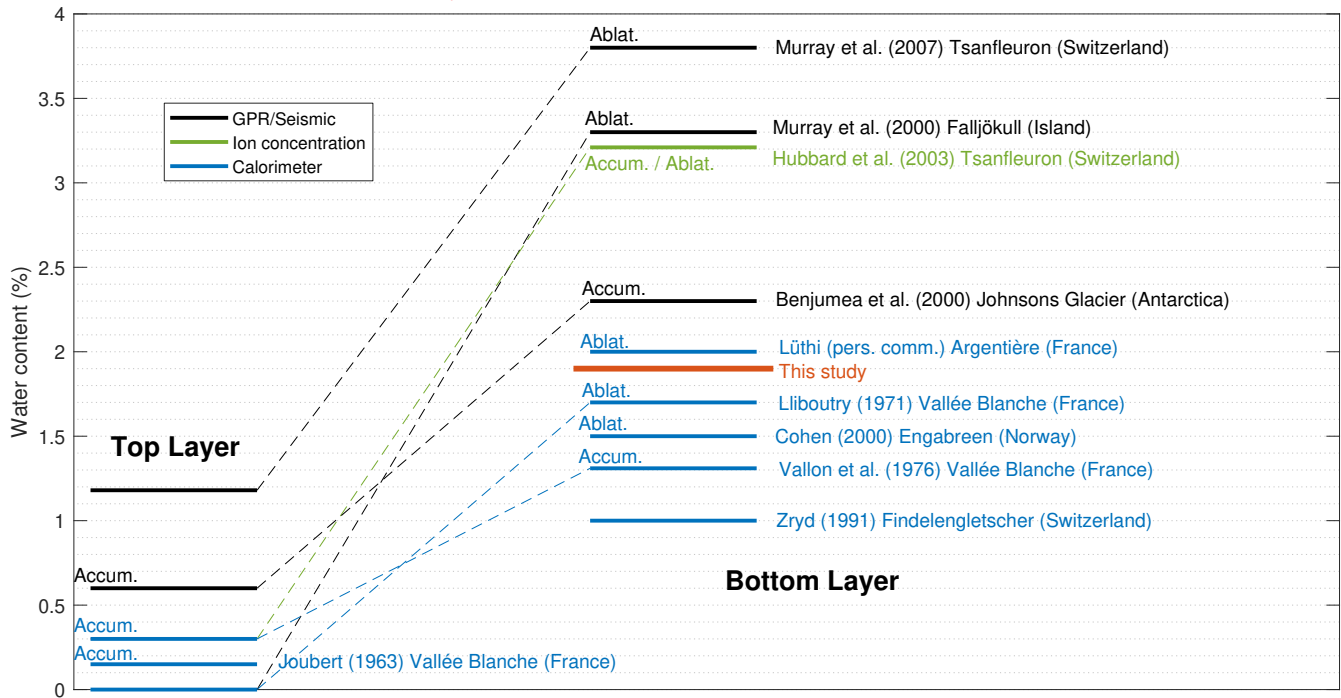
4
3.5
3
2.5
2
1.5
1
0.5
0

Water content (%)

GPR/Seismic
Ion concentration
Calorimeter

Top Layer

Accum.
Accum.
Accum.

Joubert (1963) Vallée Blanche (France)

Ablat.
Murray et al. (2007) Tsanfleuron (Switzerland)

Ablat.
Murray et al. (2000) Falljökull (Island)

Accum. / Ablat.
Hubbard et al. (2003) Tsanfleuron (Switzerland)

Accum.
Benjumea et al. (2000) Johnsons Glacier (Antarctica)

Ablat.
Lüthi (pers. comm.) Argentière (France)

This study

Ablat.
Lliboutry (1971) Vallée Blanche (France)

Ablat.
Cohen (2000) Engabreen (Norway)

Accum.
Vallon et al. (1976) Vallée Blanche (France)

Zryd (1991) Findelengletscher (Switzerland)

Bottom Layer